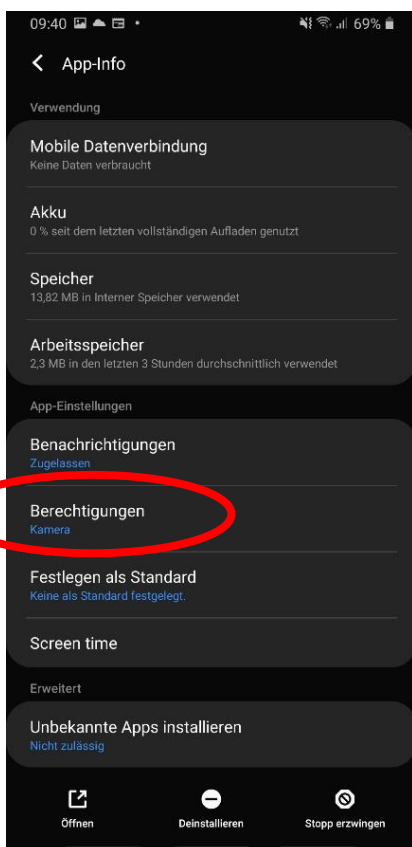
09:40 69%

App-Info

Verwendung

Mobile Datenverbindung
Keine Daten verbraucht

Akku
0 % seit dem letzten vollständigen Aufladen genutzt

Speicher
13,82 MB in Interner Speicher verwendet

Arbeitsspeicher
2,3 MB in den letzten 3 Stunden durchschnittlich verwendet

App-Einstellungen

Benachrichtigungen
Zugelassen

Berechtigungen
Kamera

Festlegen als Standard
Keine als Standard festgelegt.

Screen time

Erweitert

Unbekannte Apps installieren
Nicht zulässig

Öffnen

Deinstallieren

Stopp erzwingen